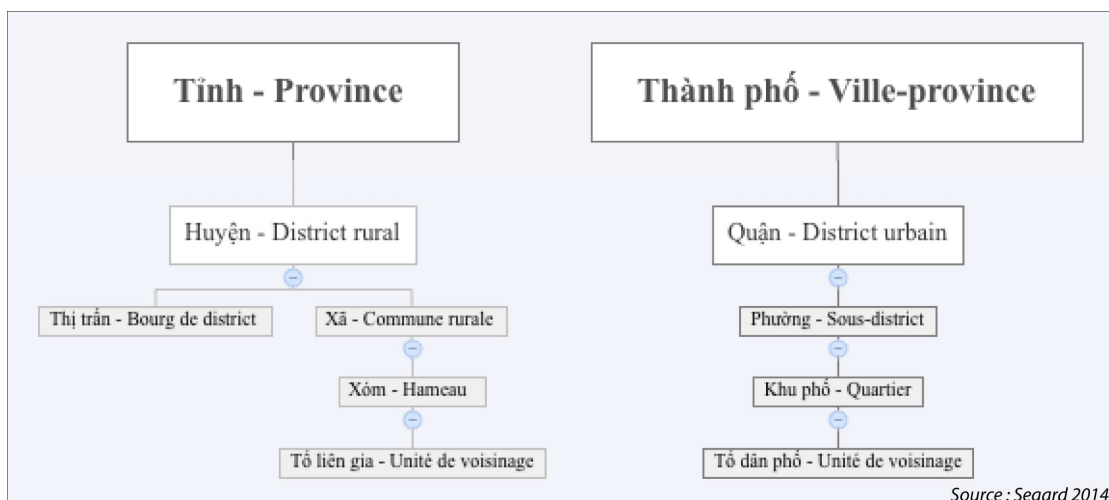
Tỉnh - Province

Huyện - District rural

Thị trấn - Bourg de district

Xã - Commune rurale

Xóm - Hameau

Tổ liên gia - Unité de voisinage

Thành phố - Ville-province

Quận - District urbain

Phường - Sous-district

Khu phố - Quartier

Tổ dân phố - Unité de voisinage

Source : Segard 2014